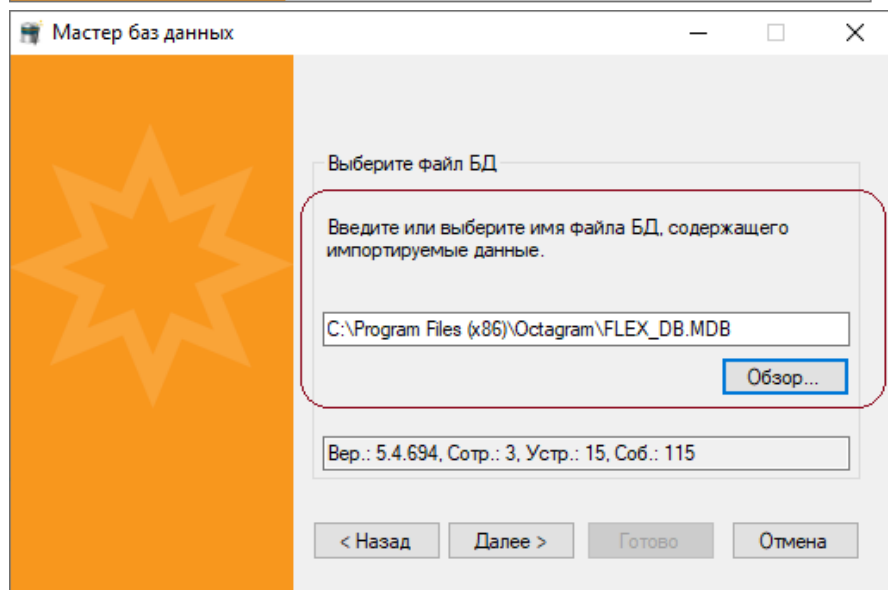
Мастер баз данных

Выберите файл БД

Введите или выберите имя файла БД, содержащего импортируемые данные.

C:\Program Files (x86)\Octagram\FLEX_DB.MDB

Обзор...

Вер.: 5.4.694, Сотр.: 3, Устр.: 15, Соб.: 115

< Назад
Далее >
Готово
Отмена